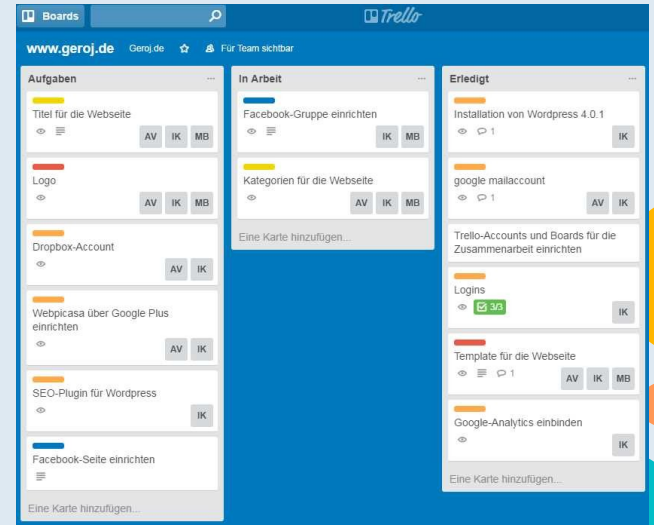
Boards

Trello

www.geroj.de Geroj.de Für Team sichtbar

Aufgaben ...

Titel für die Webseite
AV IK MB

Logo
AV IK MB

Dropbox-Account
AV IK

Webpicasa über Google Plus einrichten
AV IK

SEO-Plugin für Wordpress
IK

Facebook-Seite einrichten

Eine Karte hinzufügen...

In Arbeit ...

Facebook-Gruppe einrichten
IK MB

Kategorien für die Webseite
AV IK MB

Eine Karte hinzufügen...

Erledigt ...

Installation von Wordpress 4.0.1
1
IK

google mailaccount
1
AV IK

Trello-Accounts und Boards für die Zusammenarbeit einrichten

Logins
3/3
IK

Template für die Webseite
1
AV IK MB

Google-Analytics einbinden
IK

Eine Karte hinzufügen...